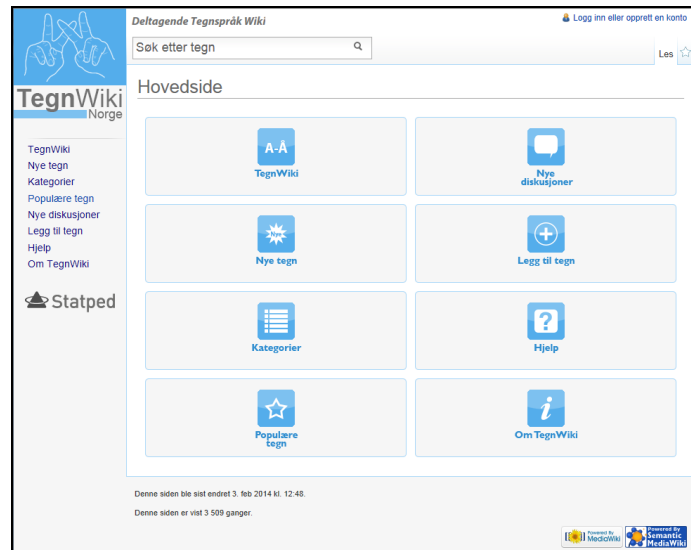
Deltagende Tegnspråk Wiki

Logg inn eller opprett en konto

Søk etter tegn

Les

TegnWiki Norge

TegnWiki
Nye tegn
Kategorier
Populære tegn
Nye diskusjoner
Legg til tegn
Hjelp
Om TegnWiki

Statped

Hovedside

A-Å
TegnWiki

Nye diskusjoner

Nye
Nye tegn

Legg til tegn

Kategorier

Hjelp

Populære tegn

Om TegnWiki

Denne siden ble sist endret 3. feb 2014 kl. 12:48.

Denne siden er vist 3 509 ganger.

Powered By MediaWiki

Powered By Semantic MediaWiki